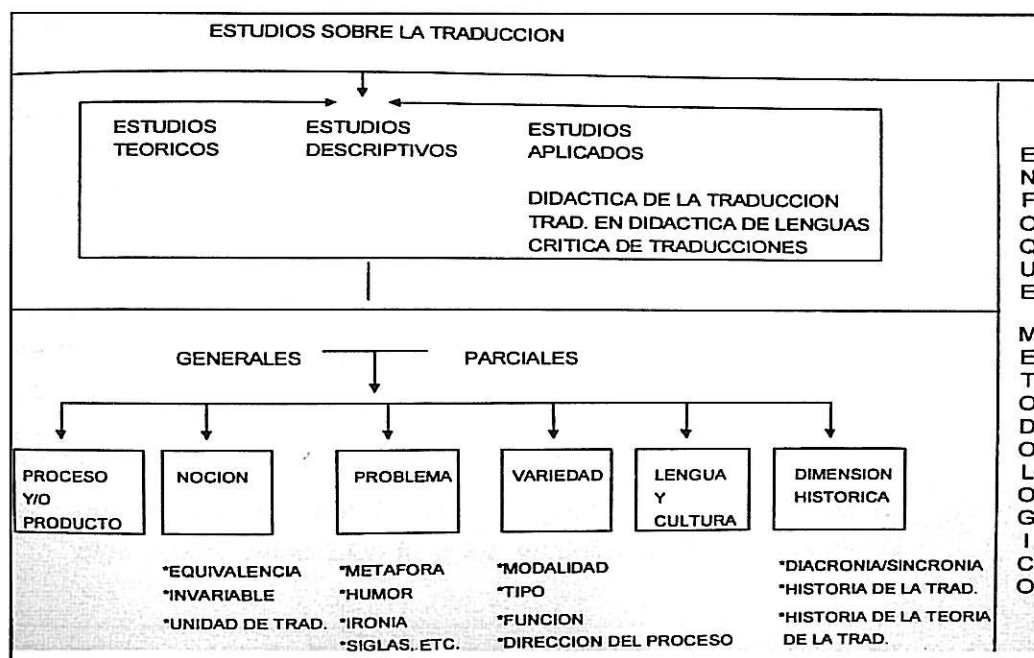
ESTUDIOS SOBRE LA TRADUCCION

ESTUDIOS TEORICOS

ESTUDIOS DESCRIPTIVOS

ESTUDIOS APLICADOS

DIDACTICA DE LA TRADUCCION
TRAD. EN DIDACTICA DE LENGUAS
CRITICA DE TRADUCCIONES

E
N
F
O
Q
U
E

M
E
T
O
D
O
L
O
G
I
C
O

GENERALES

PARCIALES

PROCESO Y/O PRODUCTO

NOCION

PROBLEMA

VARIEDAD

LENGUA Y CULTURA

DIMENSION HISTORICA

*EQUIVALENCIA
*INVARIABLE
*UNIDAD DE TRAD.

*METAFORA
*HUMOR
*IRONIA
*SIGLAS, ETC.

*MODALIDAD
*TIPO
*FUNCION
*DIRECCION DEL PROCESO

*DIACRONIA/SINCRONIA
*HISTORIA DE LA TRAD.
*HISTORIA DE LA TEORIA DE LA TRAD.